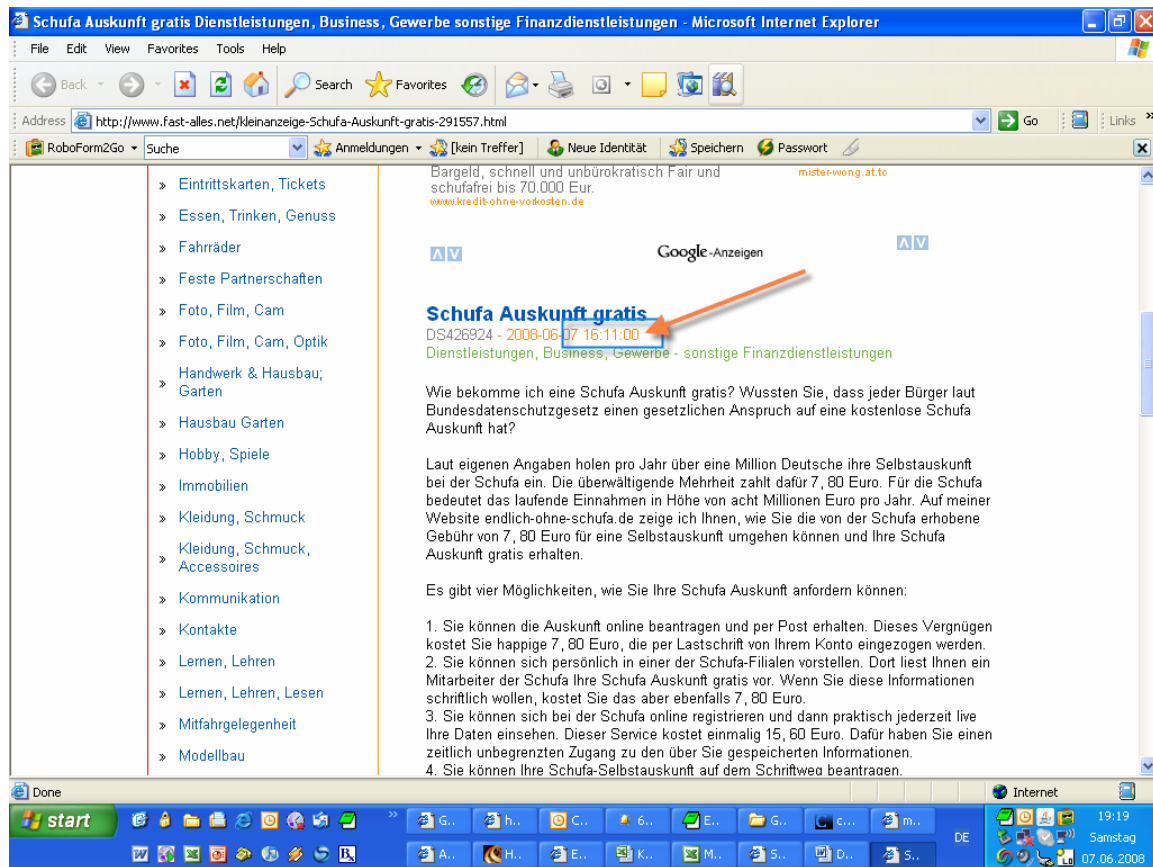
Schufa Auskunft gratis Dienstleistungen, Business, Gewerbe sonstige Finanzdienstleistungen - Microsoft Internet Explorer

File Edit View Favorites Tools Help

Back Search Favorites

Address http://www.fast-alles.net/kleinanzeige-Schufa-Auskunft-gratis-291557.html Go Links

RoboForm2Go Suche Anmeldungen [kein Treffer] Neue Identität Speichern Passwort

» Eintrittskarten, Tickets
» Essen, Trinken, Genuss
» Fahrräder
» Feste Partnerschaften
» Foto, Film, Cam
» Foto, Film, Cam, Optik
» Handwerk & Hausbau; Garten
» Hausbau Garten
» Hobby, Spiele
» Immobilien
» Kleidung, Schmuck
» Kleidung, Schmuck, Accessoires
» Kommunikation
» Kontakte
» Lernen, Lehren
» Lernen, Lehren, Lesen
» Mitfahrgelegenheit
» Modellbau

Bargeld, schnell und unbürokratisch Fair und schufafrei bis 70.000 Eur.
www.kredit-ohne-vorkosten.de

mister-wong.at.tc

Google-Anzeigen

Schufa Auskunft gratis
DS426924 - 2008-06-07 16:11:00
Dienstleistungen, Business, Gewerbe - sonstige Finanzdienstleistungen

Wie bekomme ich eine Schufa Auskunft gratis? Wussten Sie, dass jeder Bürger laut Bundesdatenschutzgesetz einen gesetzlichen Anspruch auf eine kostenlose Schufa Auskunft hat?

Laut eigenen Angaben holen pro Jahr über eine Million Deutsche ihre Selbstauskunft bei der Schufa ein. Die überwältigende Mehrheit zahlt dafür 7, 80 Euro. Für die Schufa bedeutet das laufende Einnahmen in Höhe von acht Millionen Euro pro Jahr. Auf meiner Website endlich-ohne-schufa.de zeige ich Ihnen, wie Sie die von der Schufa erhobene Gebühr von 7, 80 Euro für eine Selbstauskunft umgehen können und Ihre Schufa Auskunft gratis erhalten.

Es gibt vier Möglichkeiten, wie Sie Ihre Schufa Auskunft anfordern können:

1. Sie können die Auskunft online beantragen und per Post erhalten. Dieses Vergnügen kostet Sie happige 7, 80 Euro, die per Lastschrift von Ihrem Konto eingezogen werden.
2. Sie können sich persönlich in einer der Schufa-Filialen vorstellen. Dort liest Ihnen ein Mitarbeiter der Schufa Ihre Schufa Auskunft gratis vor. Wenn Sie diese Informationen schriftlich wollen, kostet Sie das aber ebenfalls 7, 80 Euro.
3. Sie können sich bei der Schufa online registrieren und dann praktisch jederzeit live Ihre Daten einsehen. Dieser Service kostet einmalig 15, 60 Euro. Dafür haben Sie einen zeitlich unbegrenzten Zugang zu den über Sie gespeicherten Informationen.
4. Sie können Ihre Schufa-Selbstauskunft auf dem Schriftweg beantragen.

Done Internet

start G.. h.. C... 6... E... G.. c... m.. A.. H.. E.. K.. M.. S.. D.. S.. DE 19:19 Samstag 07.06.2008